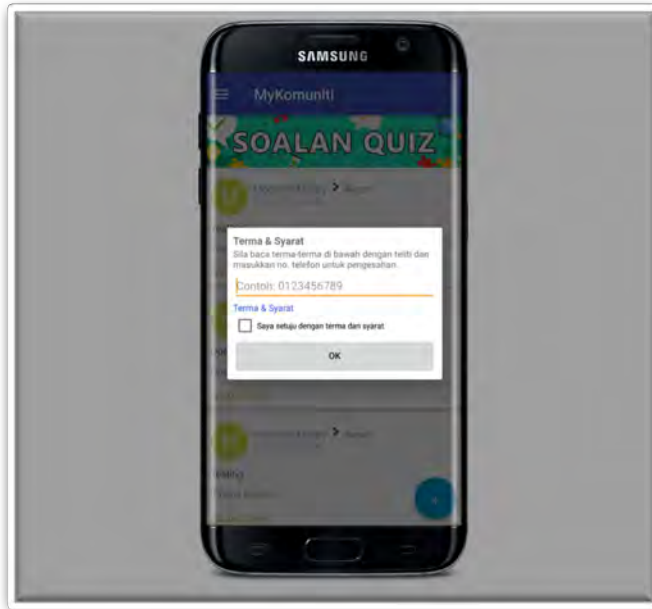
SAMSUNG

MyKomuniti

SOALAN QUIZ

Terma & Syarat

Sila baca terma-terma di bawah dengan teliti dan masukkan no. telefon untuk pengesahan.

Contoh: 0123456789

Terma & Syarat

Saya setuju dengan terma dan syarat

OK